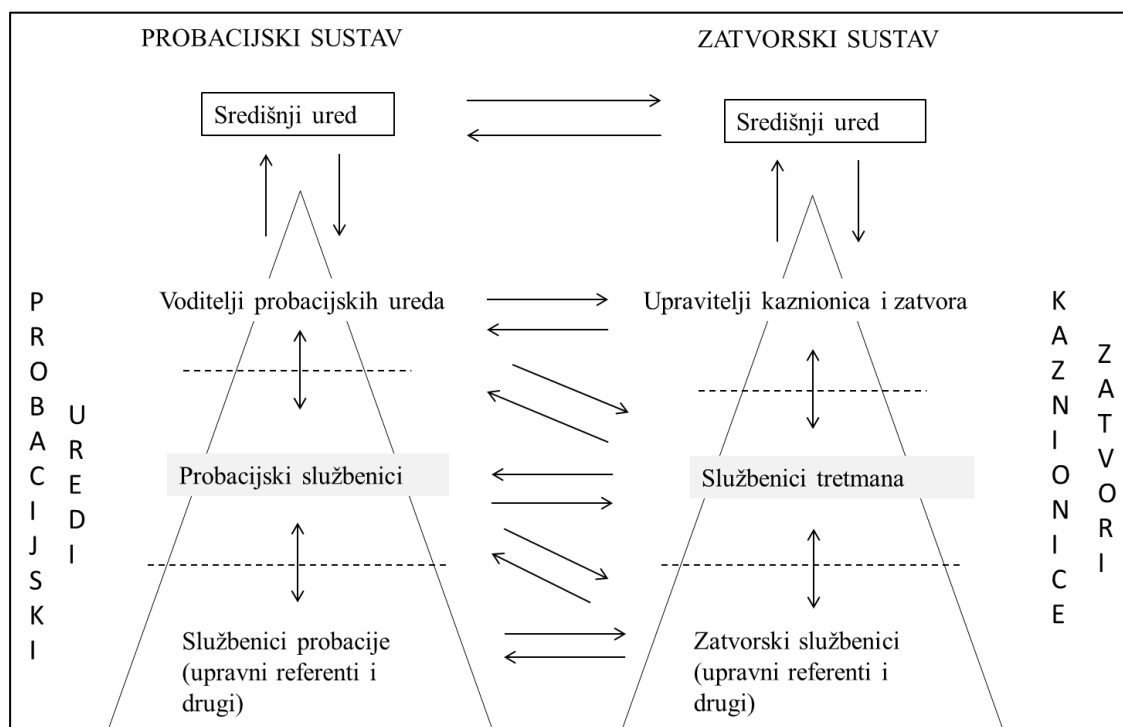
PROBACIJSKI SUSTAV

ZATVORSKI SUSTAV

Središnji ured

Središnji ured

PROBACIJSKI

UREDI

Voditelji probacijskih ureda

Upravitelji kaznionica i zatvora

KAZNIONICE

ZATVORI

Probacijski službenici

Službenici tretmana

Službenici probacije (upravni referenti i drugi)

Zatvorski službenici (upravni referenti i drugi)